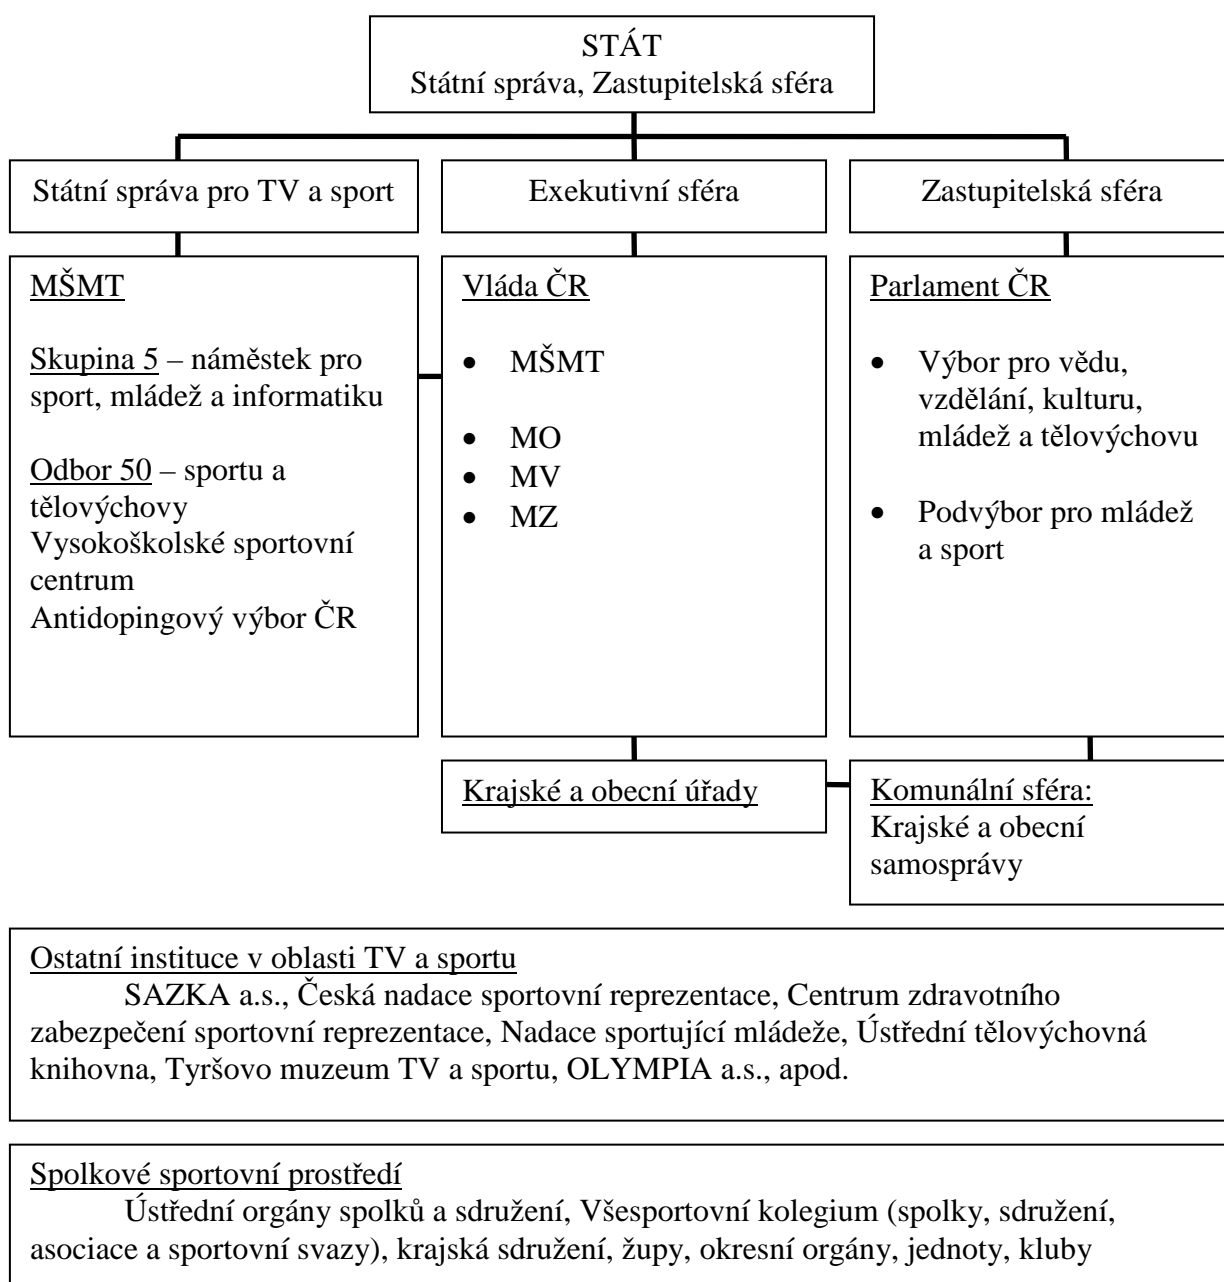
STÁT
Státní správa, Zastupitelská sféra

Státní správa pro TV a sport

Exekutivní sféra

Zastupitelská sféra

MŠMT

Skupina 5 – náměstek pro sport, mládež a informatiku

Odbor 50 – sportu a tělovýchovy
Vysokoškolské sportovní centrum
Antidopingový výbor ČR

Vláda ČR

- MŠMT

- MO
- MV
- MZ

Parlament ČR

- Výbor pro vědu, vzdělání, kulturu, mládež a tělovýchovu

- Podvýbor pro mládež a sport

Krajské a obecní úřady

Komunální sféra:
Krajské a obecní samosprávy

Ostatní instituce v oblasti TV a sportu
SAZKA a.s., Česká nadace sportovní reprezentace, Centrum zdravotního zabezpečení sportovní reprezentace, Nadace sportující mládeže, Ústřední tělovýchovná knihovna, Tyršovo muzeum TV a sportu, OLYMPIA a.s., apod.

Spolkové sportovní prostředí
Ústřední orgány spolků a sdružení, Všesportovní kolegium (spolky, sdružení, asociace a sportovní svazy), krajská sdružení, župy, okresní orgány, jednoty, kluby